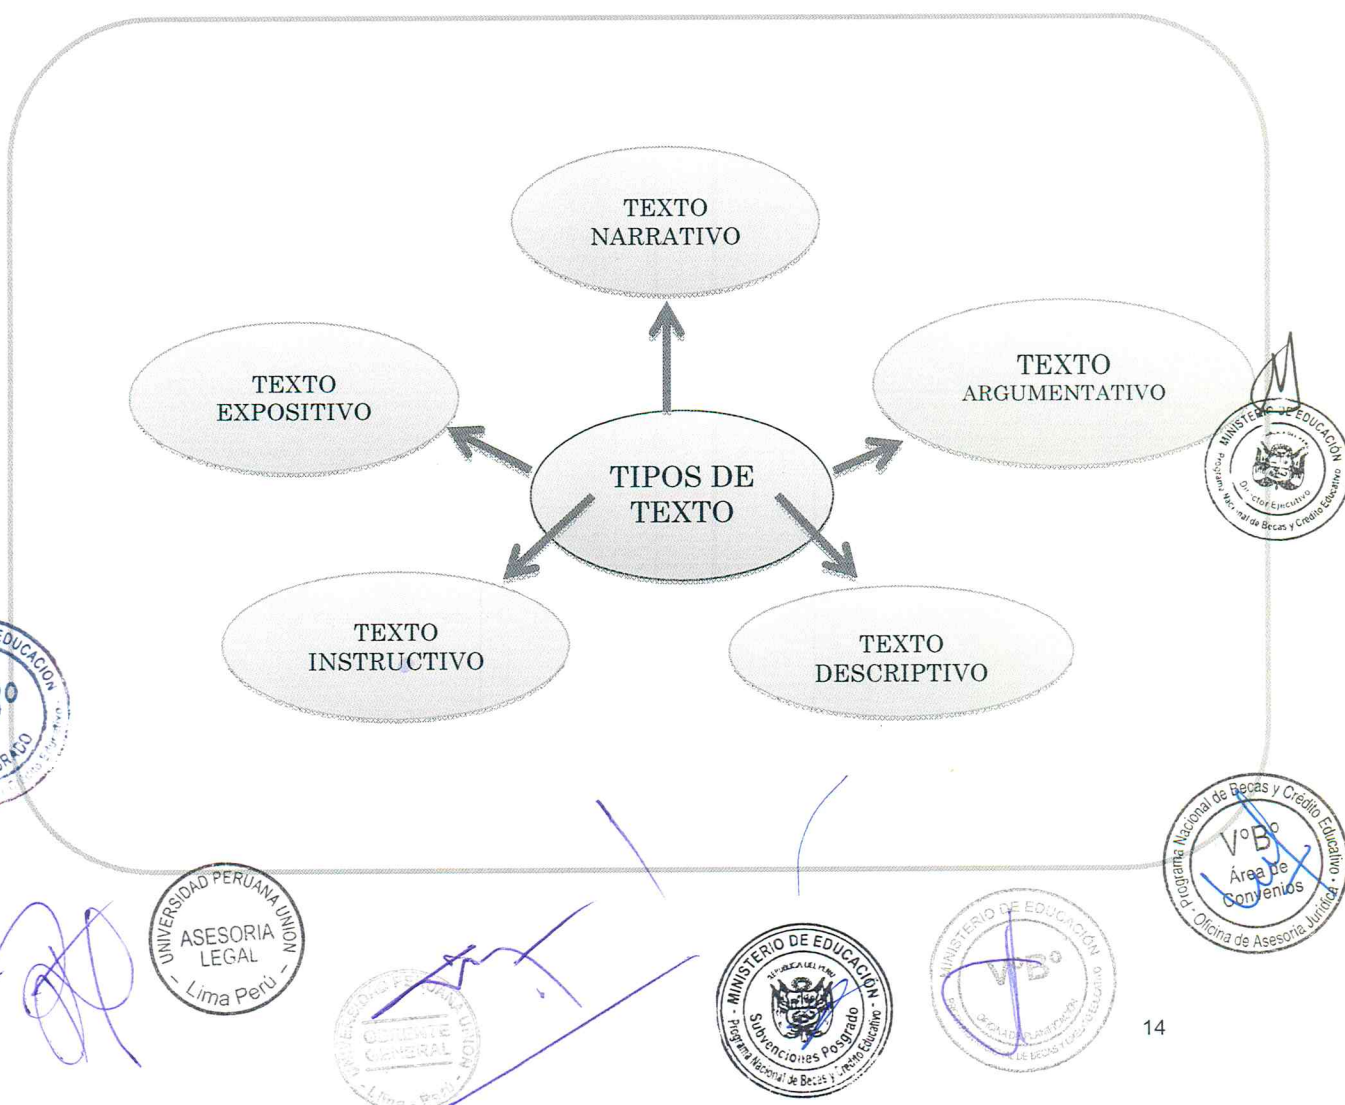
TEXTO NARRATIVO

TEXTO EXPOSITIVO

TEXTO ARGUMENTATIVO

TIPOS DE TEXTO

TEXTO INSTRUCTIVO

TEXTO DESCRIPTIVO

MINISTERIO DE EDUCACIÓN
Director Ejecutivo
Programa Nacional de Becas y Crédito Educativo

EDUCACION
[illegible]

Programa Nacional de Becas y Crédito Educativo
VºBº
Área de Convenios
Oficina de Asesoría Jurídica

UNIVERSIDAD PERUANA UNION
ASESORIA LEGAL
Lima Perú

UNIVERSIDAD PERUANA UNION
GERENTE GENERAL
Lima Perú

MINISTERIO DE EDUCACIÓN
REPUBLICA DEL PERU
Subvenciones Posgrado
Programa Nacional de Becas y Crédito Educativo

MINISTERIO DE EDUCACIÓN
VºBº
OFICINA DE PLANIFICACIÓN
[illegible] DE BECAS Y CRÉDITO EDUCATIVO

14